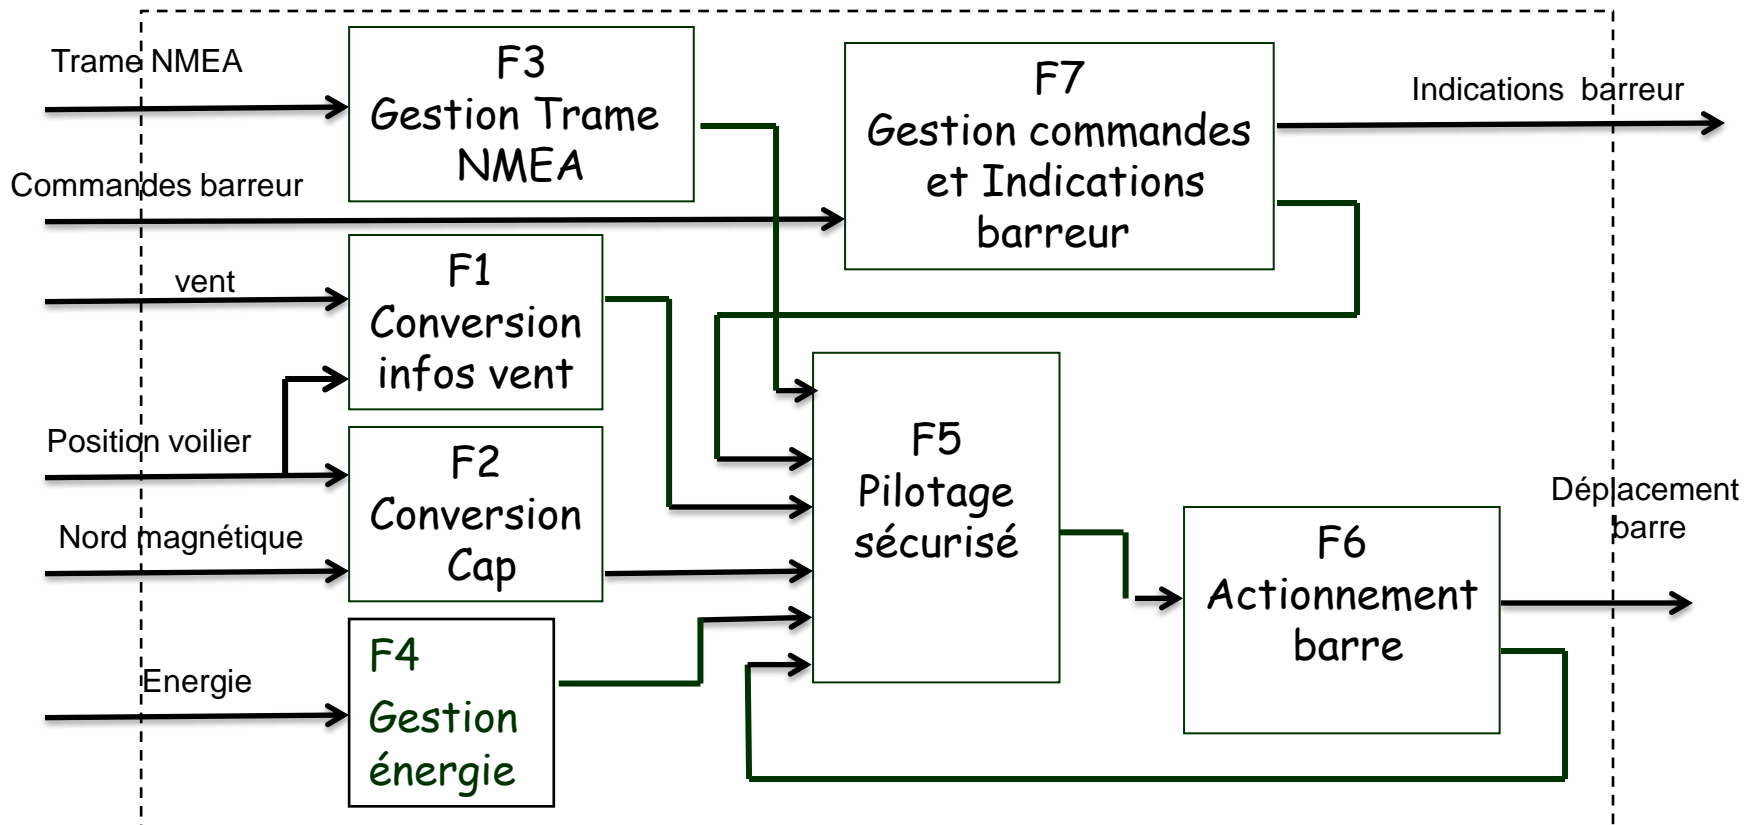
Trame NMEA

F3
Gestion Trame NMEA

F7
Gestion commandes et Indications barreur

Indications barreur

Commandes barreur

vent

F1
Conversion infos vent

Position voilier

F2
Conversion Cap

Nord magnétique

F5
Pilotage sécurisé

F6
Actionnement barre

Déplacement barre

Energie

F4
Gestion énergie